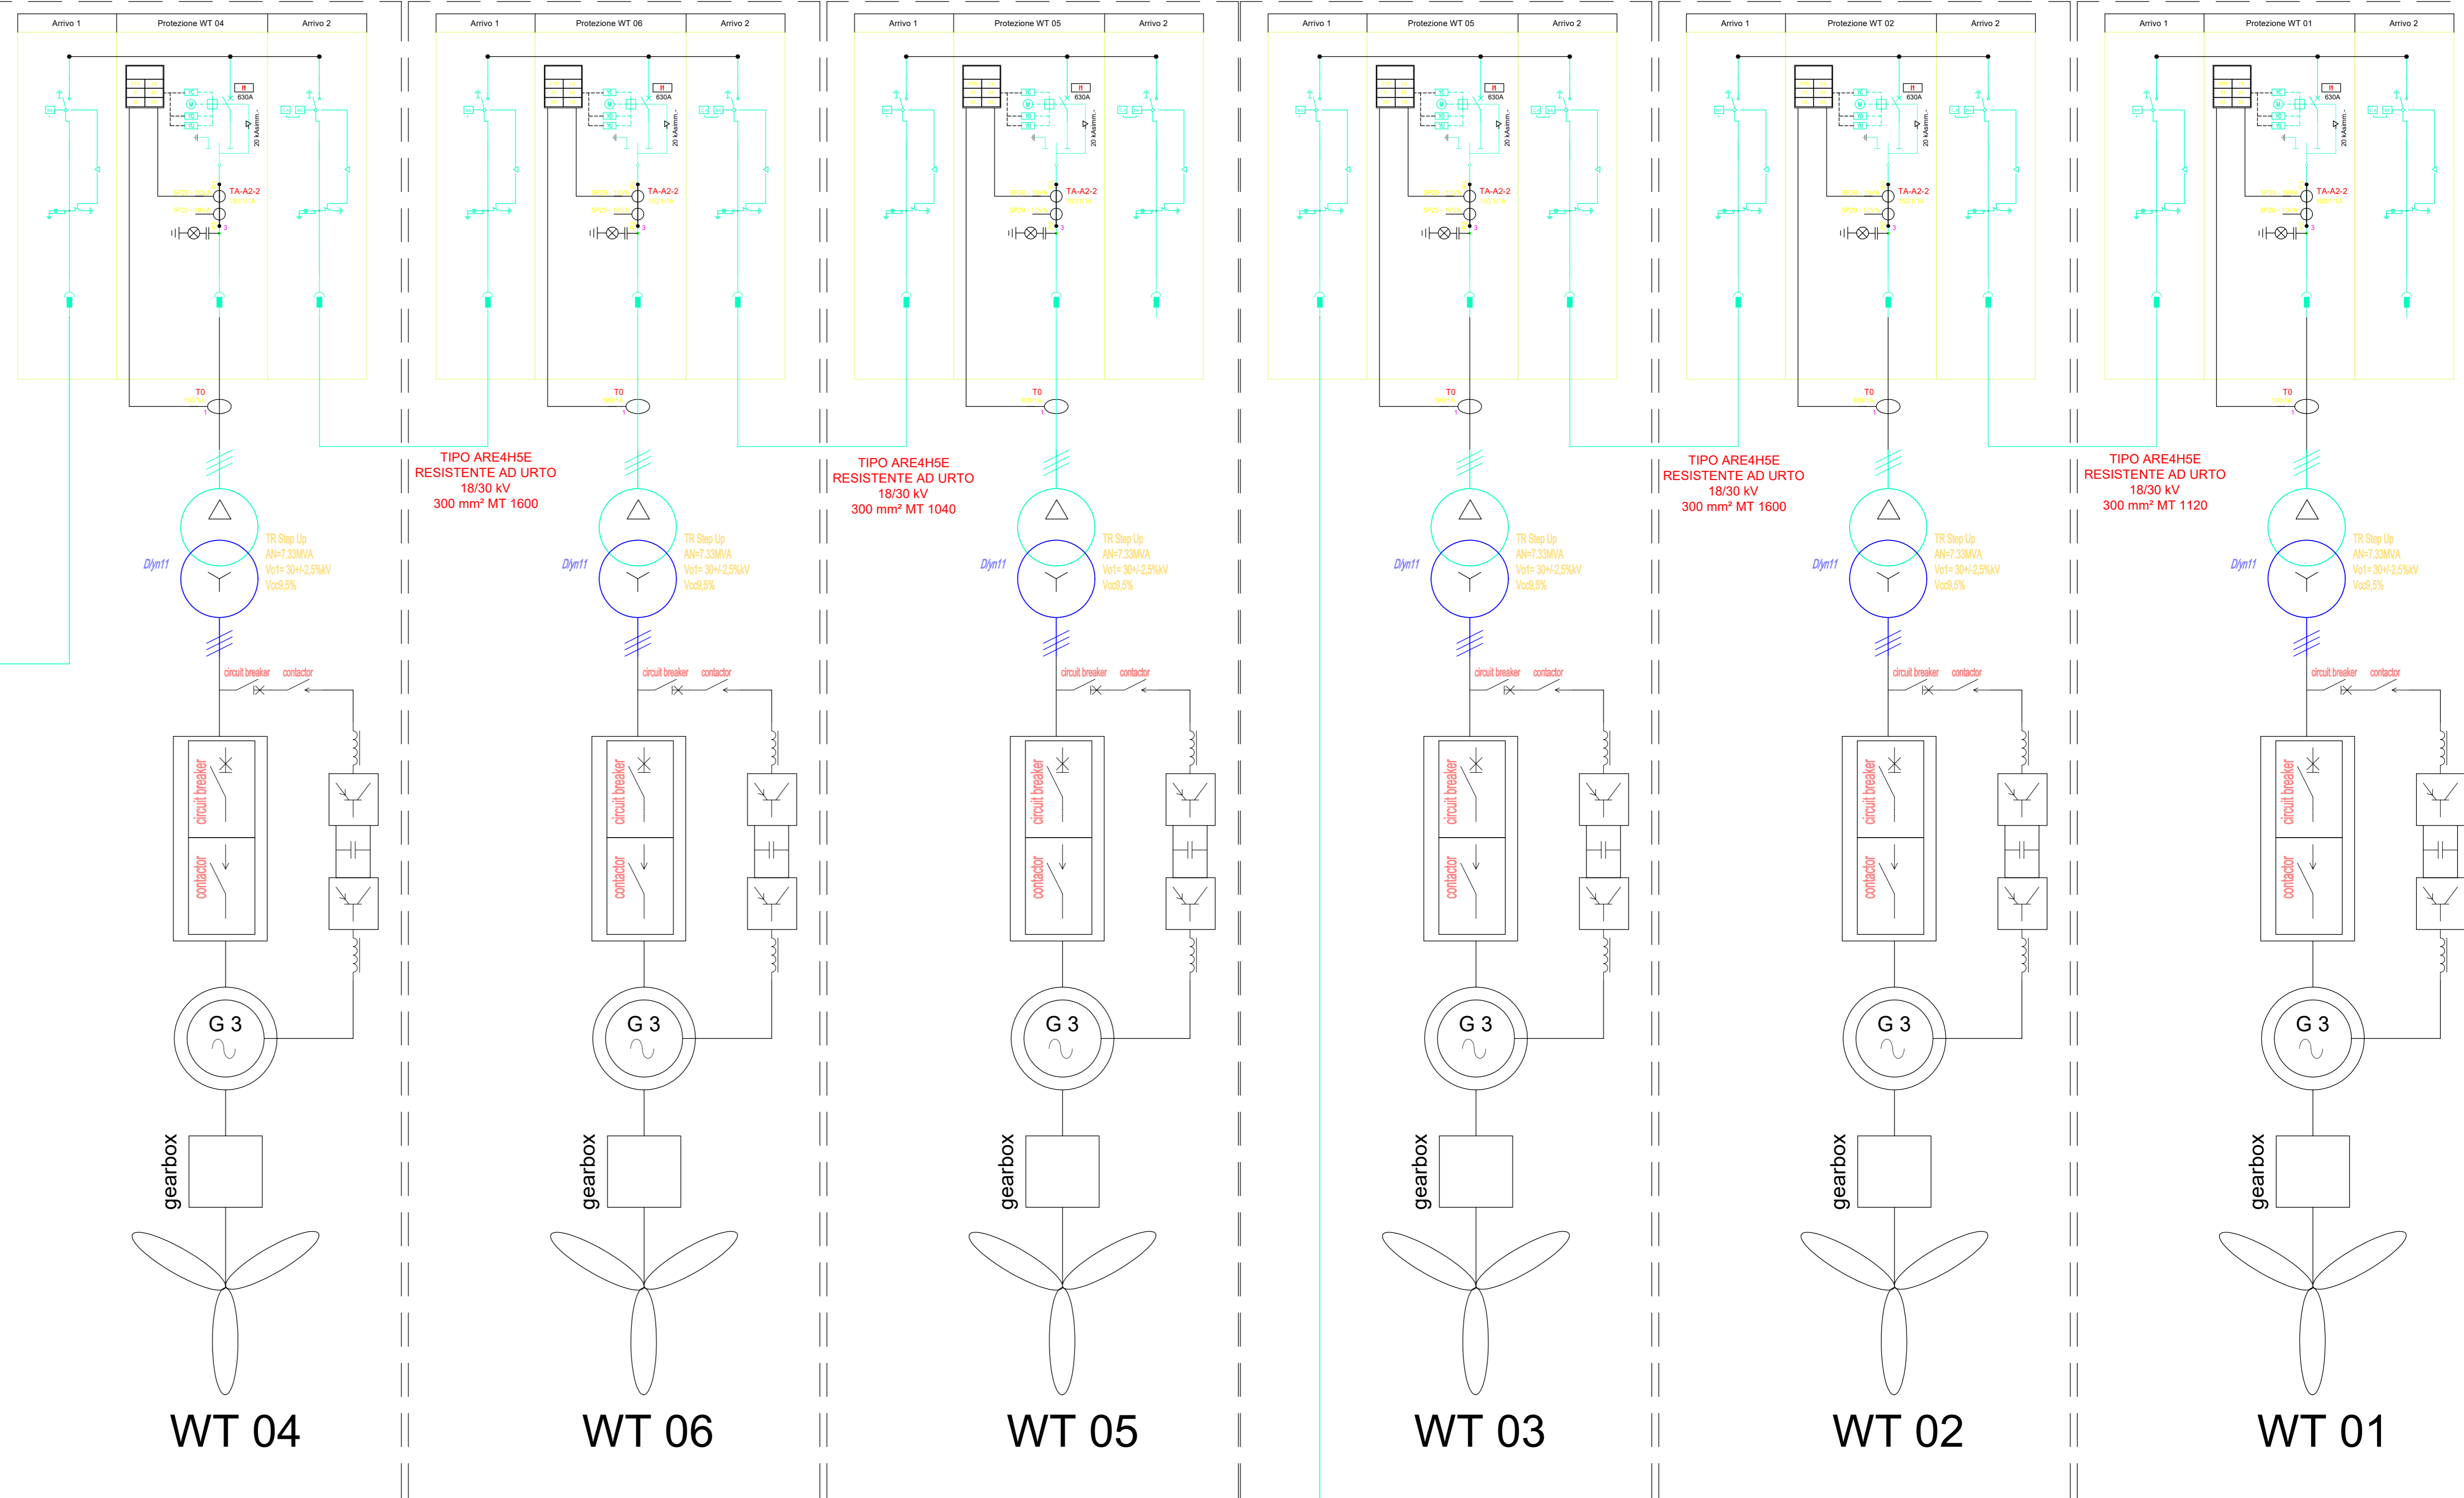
| Arrivo 1 | Protezione WT 04 | Arrivo 2 |
|---|---|---|

| Arrivo 1 | Protezione WT 06 | Arrivo 2 |
|---|---|---|

| Arrivo 1 | Protezione WT 05 | Arrivo 2 |
|---|---|---|

| Arrivo 1 | Protezione WT 05 | Arrivo 2 |
|---|---|---|

| Arrivo 1 | Protezione WT 02 | Arrivo 2 |
|---|---|---|

| Arrivo 1 | Protezione WT 01 | Arrivo 2 |
|---|---|---|

630A
20 kAsimm.
TA-A2-2
T0

TIPO ARE4H5E
RESISTENTE AD URTO
18/30 kV
300 mm² MT 1600

TIPO ARE4H5E
RESISTENTE AD URTO
18/30 kV
300 mm² MT 1040

TIPO ARE4H5E
RESISTENTE AD URTO
18/30 kV
300 mm² MT 1600

TIPO ARE4H5E
RESISTENTE AD URTO
18/30 kV
300 mm² MT 1120

Dyn11
TR Step Up
AN=7.33MVA
Vo1= 30+/-2,5%kV
Vcc9,5%

circuit breaker
contactor

circuit breaker
contactor

G 3
gearbox

WT 04

WT 06

WT 05

WT 03

WT 02

WT 01